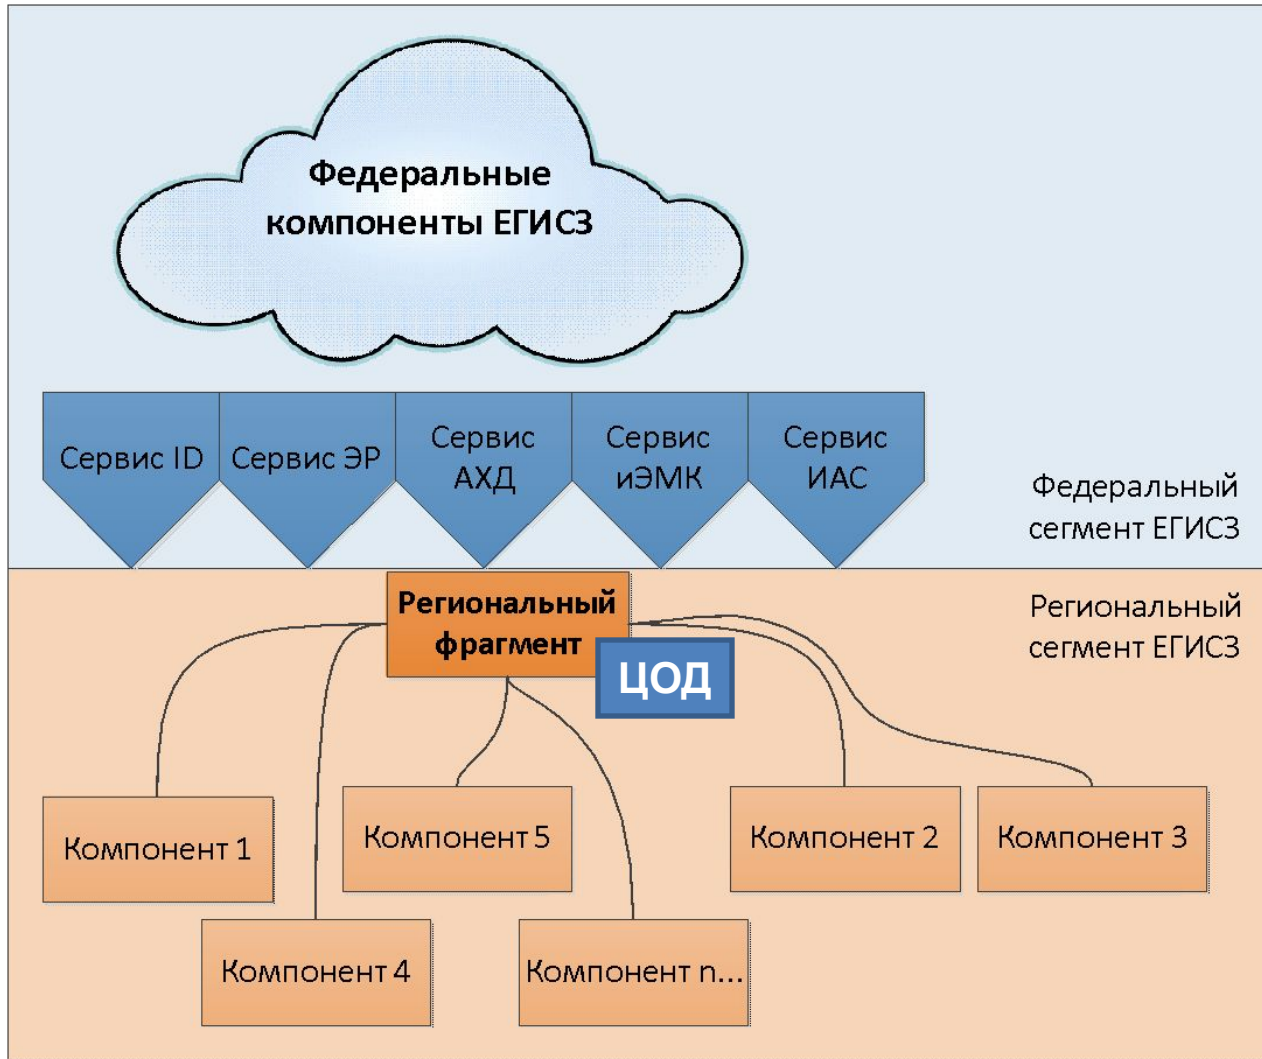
Федеральные компоненты ЕГИСЗ

Сервис ID

Сервис ЭР

Сервис АХД

Сервис иЭМК

Сервис ИАС

Федеральный сегмент ЕГИСЗ

Региональный фрагмент

ЦОД

Региональный сегмент ЕГИСЗ

Компонент 1

Компонент 5

Компонент 2

Компонент 3

Компонент 4

Компонент n...